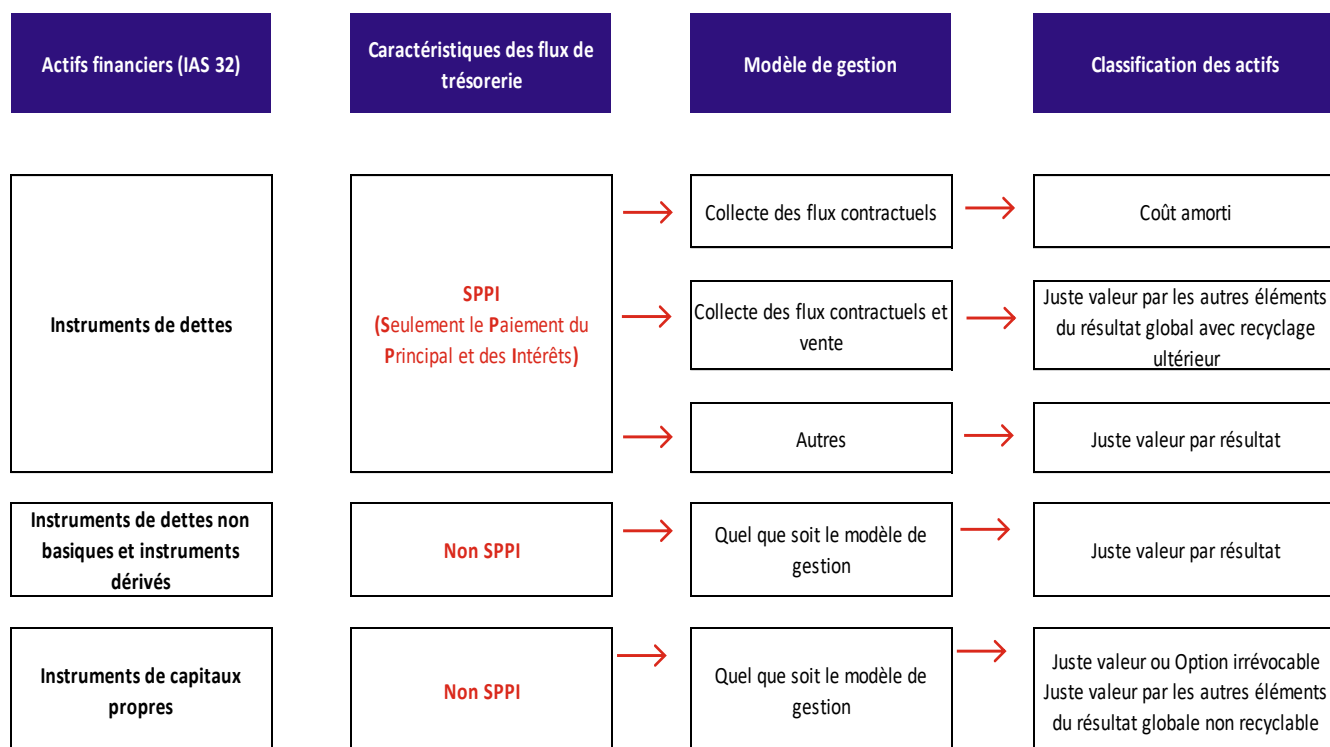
Actifs financiers (IAS 32)

Caractéristiques des flux de trésorerie

Modèle de gestion

Classification des actifs

Instruments de dettes

SPPI
(Seulement le Paiement du Principal et des Intérêts)

Collecte des flux contractuels

Coût amorti

Collecte des flux contractuels et vente

Juste valeur par les autres éléments du résultat global avec recyclage ultérieur

Autres

Juste valeur par résultat

Instruments de dettes non basiques et instruments dérivés

Non SPPI

Quel que soit le modèle de gestion

Juste valeur par résultat

Instruments de capitaux propres

Non SPPI

Quel que soit le modèle de gestion

Juste valeur ou Option irrévocable Juste valeur par les autres éléments du résultat globale non recyclable